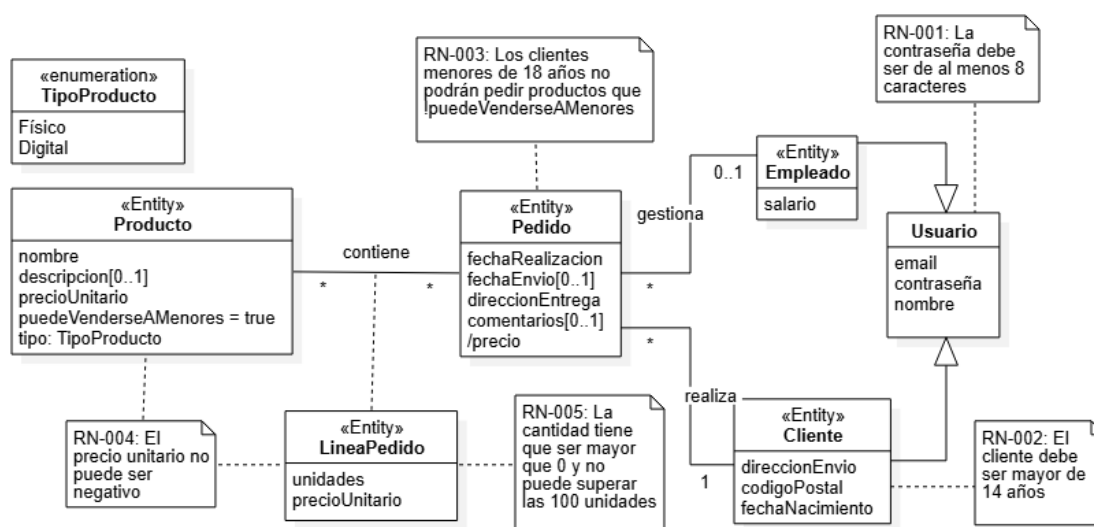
«enumeration»
TipoProducto
Físico
Digital

RN-003: Los clientes menores de 18 años no podrán pedir productos que !puedeVenderseAMenores

RN-001: La contraseña debe ser de al menos 8 caracteres

«Entity»
Producto
nombre
descripcion[0..1]
precioUnitario
puedeVenderseAMenores = true
tipo: TipoProducto

contiene
*
*

«Entity»
Pedido
fechaRealizacion
fechaEnvio[0..1]
direccionEntrega
comentarios[0..1]
/precio

gestiona
0..1
*

«Entity»
Empleado
salario

Usuario
email
contraseña
nombre

*
realiza
1

«Entity»
Cliente
direccionEnvio
codigoPostal
fechaNacimiento

RN-004: El precio unitario no puede ser negativo

«Entity»
LineaPedido
unidades
precioUnitario

RN-005: La cantidad tiene que ser mayor que 0 y no puede superar las 100 unidades

RN-002: El cliente debe ser mayor de 14 años